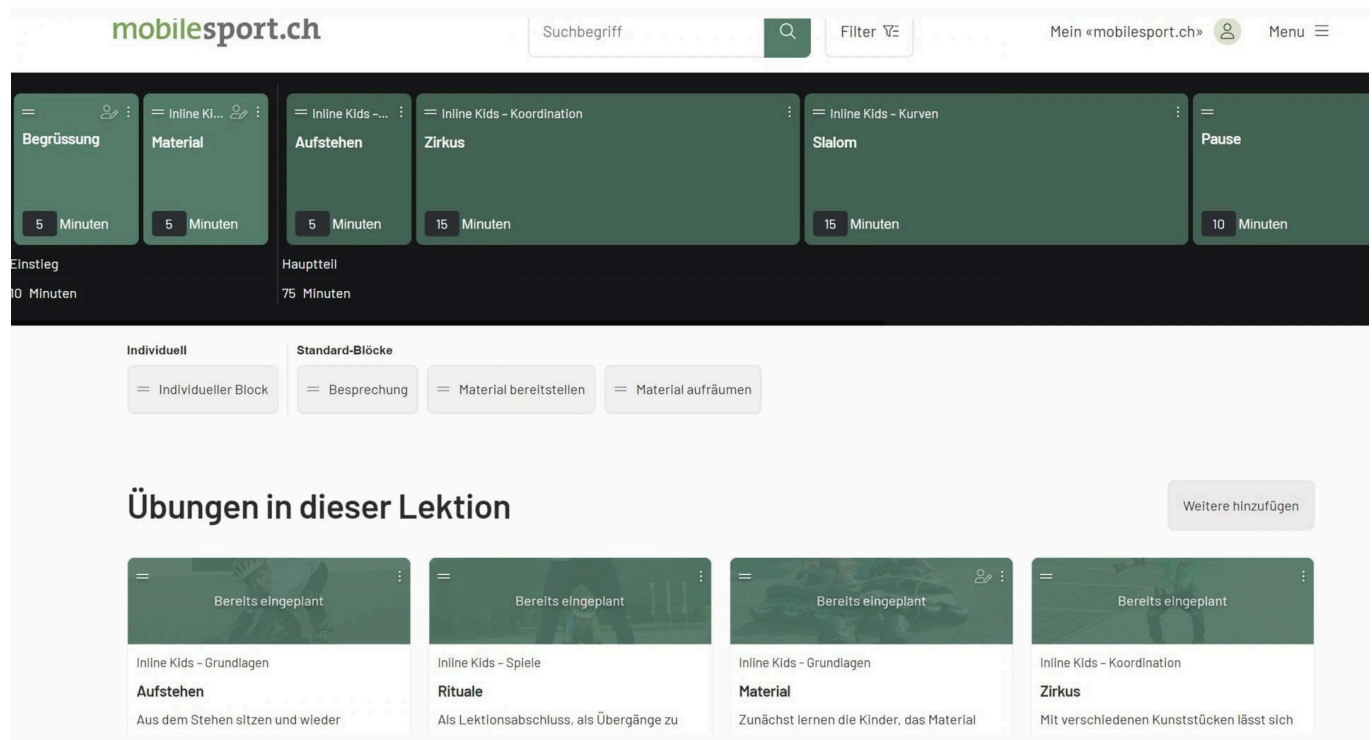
mobilesport.ch

Suchbegriff

Filter

Mein «mobilesport.ch»

Menu

Begrüssung

5 Minuten

Inline Ki...

Material

5 Minuten

Inline Kids -...

Aufstehen

5 Minuten

Inline Kids - Koordination

Zirkus

15 Minuten

Inline Kids - Kurven

Slalom

15 Minuten

Pause

10 Minuten

Einstieg

10 Minuten

Hauptteil

75 Minuten

Individuell

Individueller Block

Standard-Blöcke

Besprechung

Material bereitstellen

Material aufräumen

Übungen in dieser Lektion

Weitere hinzufügen

Bereits eingeplant

Inline Kids - Grundlagen

Aufstehen

Aus dem Stehen sitzen und wieder

Bereits eingeplant

Inline Kids - Spiele

Rituale

Als Lektionsabschluss, als Übergänge zu

Bereits eingeplant

Inline Kids - Grundlagen

Material

Zunächst lernen die Kinder, das Material

Bereits eingeplant

Inline Kids - Koordination

Zirkus

Mit verschiedenen Kunststücken lässt sich